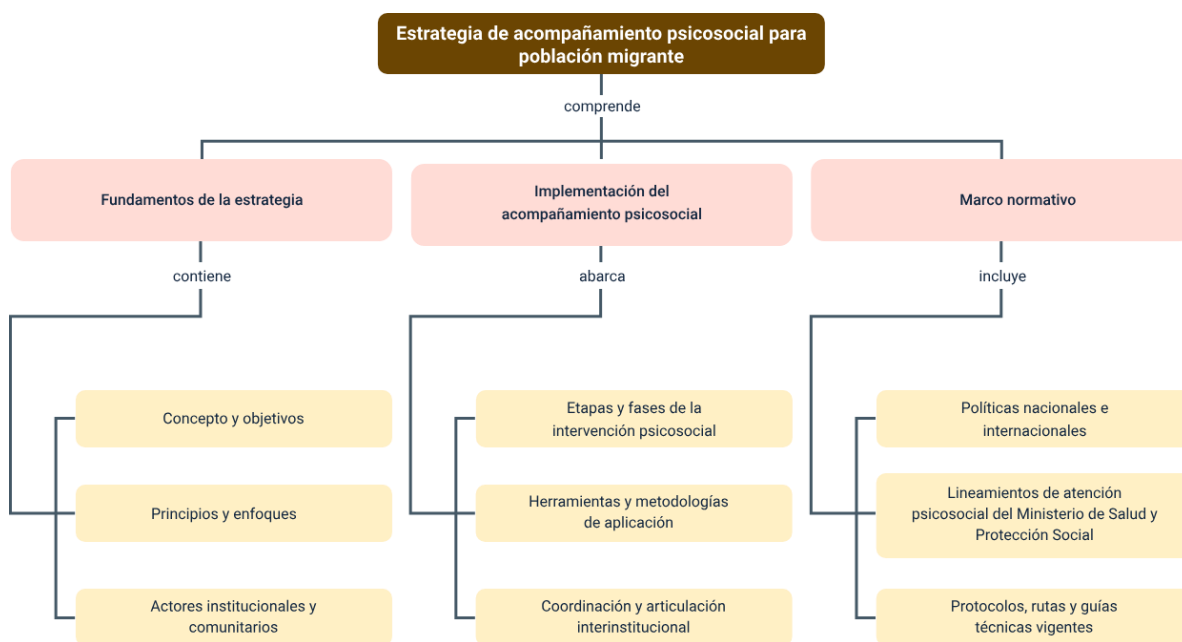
Estrategia de acompañamiento psicosocial para población migrante

comprende

Fundamentos de la estrategia

contiene

Concepto y objetivos

Principios y enfoques

Actores institucionales y comunitarios

Implementación del acompañamiento psicosocial

abarca

Etapas y fases de la intervención psicosocial

Herramientas y metodologías de aplicación

Coordinación y articulación interinstitucional

Marco normativo

incluye

Políticas nacionales e internacionales

Lineamientos de atención psicosocial del Ministerio de Salud y Protección Social

Protocolos, rutas y guías técnicas vigentes